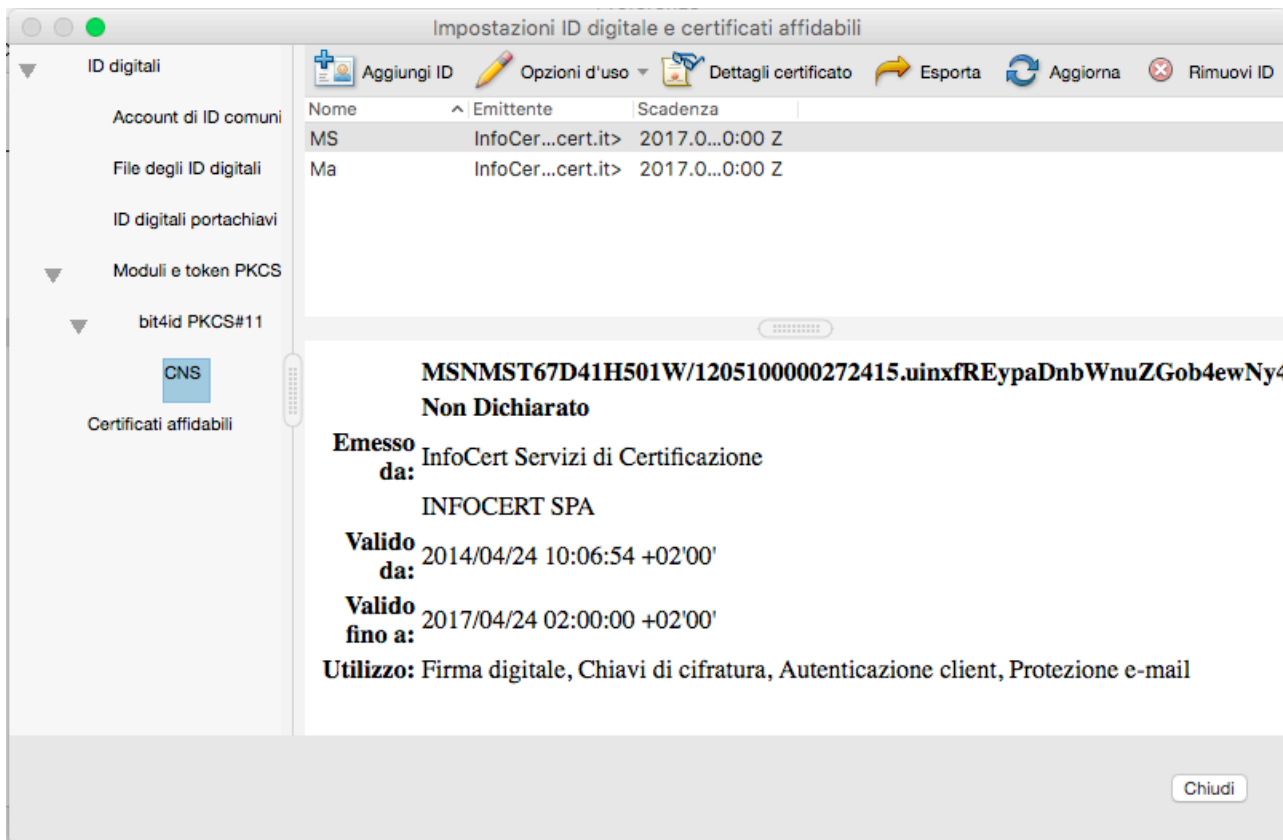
Impostazioni ID digitale e certificati affidabili

ID digitali
Account di ID comuni
File degli ID digitali
ID digitali portachiavi
Moduli e token PKCS
bit4id PKCS#11
CNS
Certificati affidabili

Aggiungi ID
Opzioni d'uso
Dettagli certificato
Esporta
Aggiorna
Rimuovi ID

| Nome | Emittente | Scadenza |
|---|---|---|
| MS | InfoCer...cert.it> | 2017.0...0:00 Z |
| Ma | InfoCer...cert.it> | 2017.0...0:00 Z |

MSNMST67D41H501W/1205100000272415.uinxfREypaDnbWnuZGob4ewNy4
Non Dichiarato

Emesso da: InfoCert Servizi di Certificazione
INFOCERT SPA

Valido da: 2014/04/24 10:06:54 +02'00'

Valido fino a: 2017/04/24 02:00:00 +02'00'

Utilizzo: Firma digitale, Chiavi di cifratura, Autenticazione client, Protezione e-mail

Chiudi